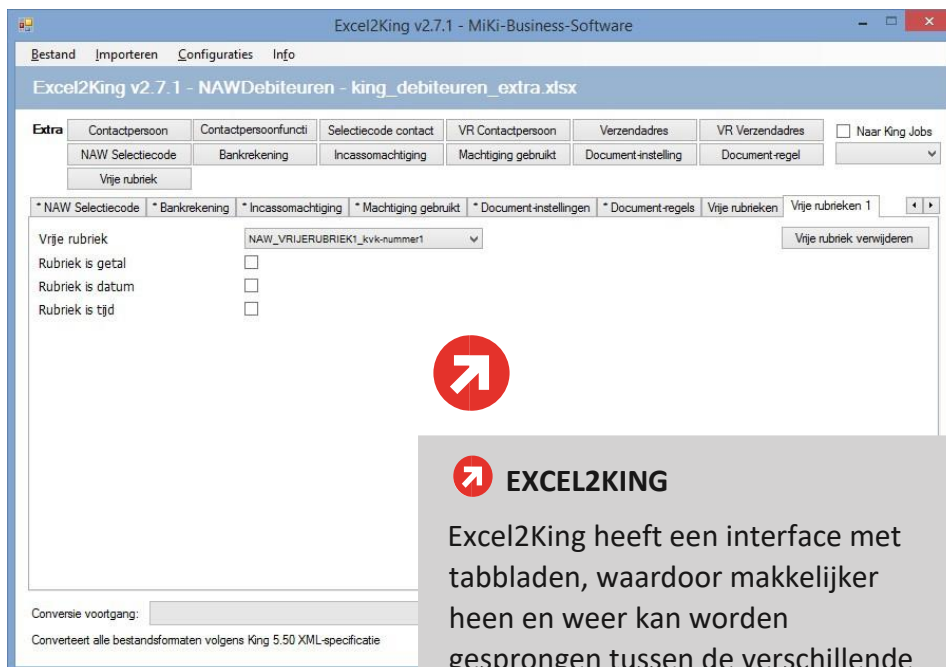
Excel2King v2.7.1 - MiKi-Business-Software

Bestand Importeren Configuraties Info

Excel2King v2.7.1 - NAWDebiteuren - king_debiteuren_extra.xlsx

Extra
| Contactpersoon | Contactpersoonfuncti | Selectiecode contact | VR Contactpersoon | Verzendadres | VR Verzendadres |
|---|---|---|---|---|---|
| NAW Selectiecode | Bankrekening | Incassomachtiging | Machtiging gebruikt | Document-instelling | Document-regel |
| Vrije rubriek | | | | | |

Naar King Jobs

* NAW Selectiecode | * Bankrekening | * Incassomachtiging | * Machtiging gebruikt | * Document-instellingen | * Document-regels | Vrije rubrieken | Vrije rubrieken 1

Vrije rubriek NAW_VRIJERUBRIEK1_kvk-nummer1 Vrije rubriek verwijderen
Rubriek is getal
Rubriek is datum
Rubriek is tijd

Conversie voortgang:
Converteert alle bestandsformaten volgens King 5.50 XML-specificatie

EXCEL2KING

Excel2King heeft een interface met tabbladen, waardoor makkelijker heen en weer kan worden gesprongen tussen de verschillende